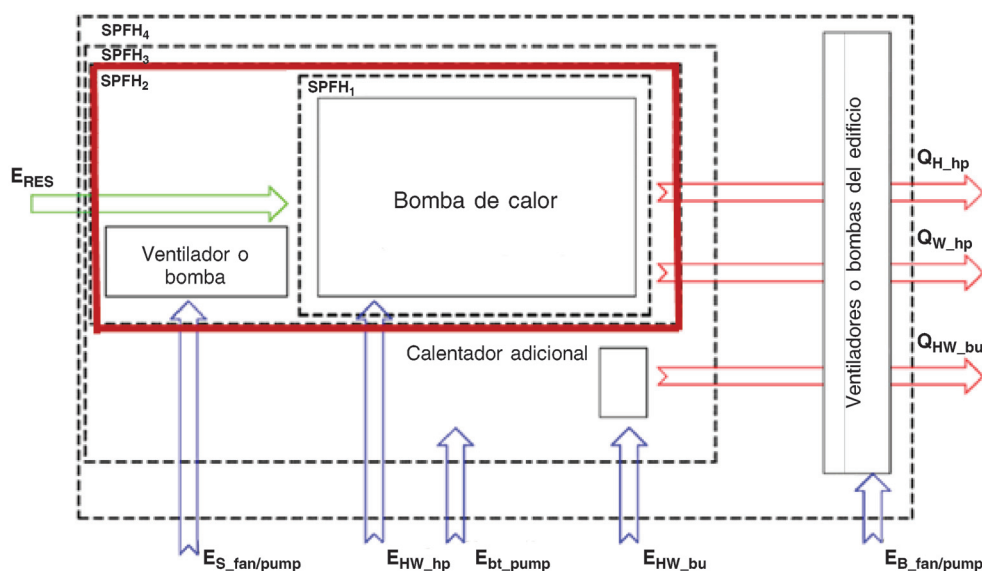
$SPFH_4$

$SPFH_3$

$SPFH_2$

$SPFH_1$

$E_{RES}$

Bomba de calor

Ventilador o bomba

Ventiladores o bombas del edificio

$Q_{H\_hp}$

$Q_{W\_hp}$

$Q_{HW\_bu}$

Calentador adicional

$E_{S\_fan/pump}$

$E_{HW\_hp}$

$E_{bt\_pump}$

$E_{HW\_bu}$

$E_{B\_fan/pump}$